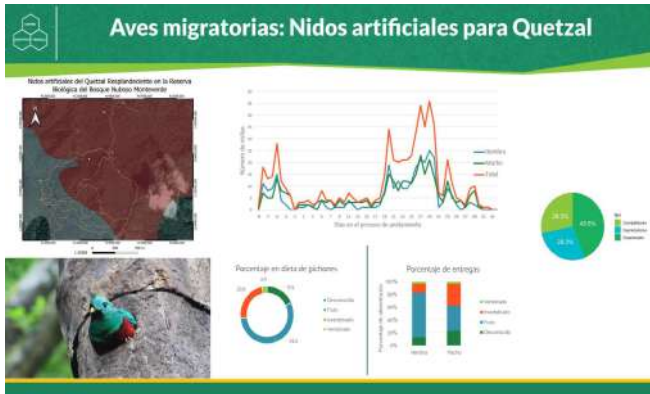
Aves migratorias: Nidos artificiales para Quetzal

Nidos artificiales del Quetzal Resplandeciente en la Reserva Biológica del Bosque Nuboso Monteverde

Número de visitas

Hembra
Macho
Total

Días en el proceso de anidamiento

28.5%
43.5%
28.0%

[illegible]
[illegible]
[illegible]

Porcentaje en dieta de pichones

Desconocido
Fruta
Invertebrado
Vertebrado

Porcentaje de entregas

Vertebrado
Invertebrado
Fruta
Desconocido

Hembra
Macho